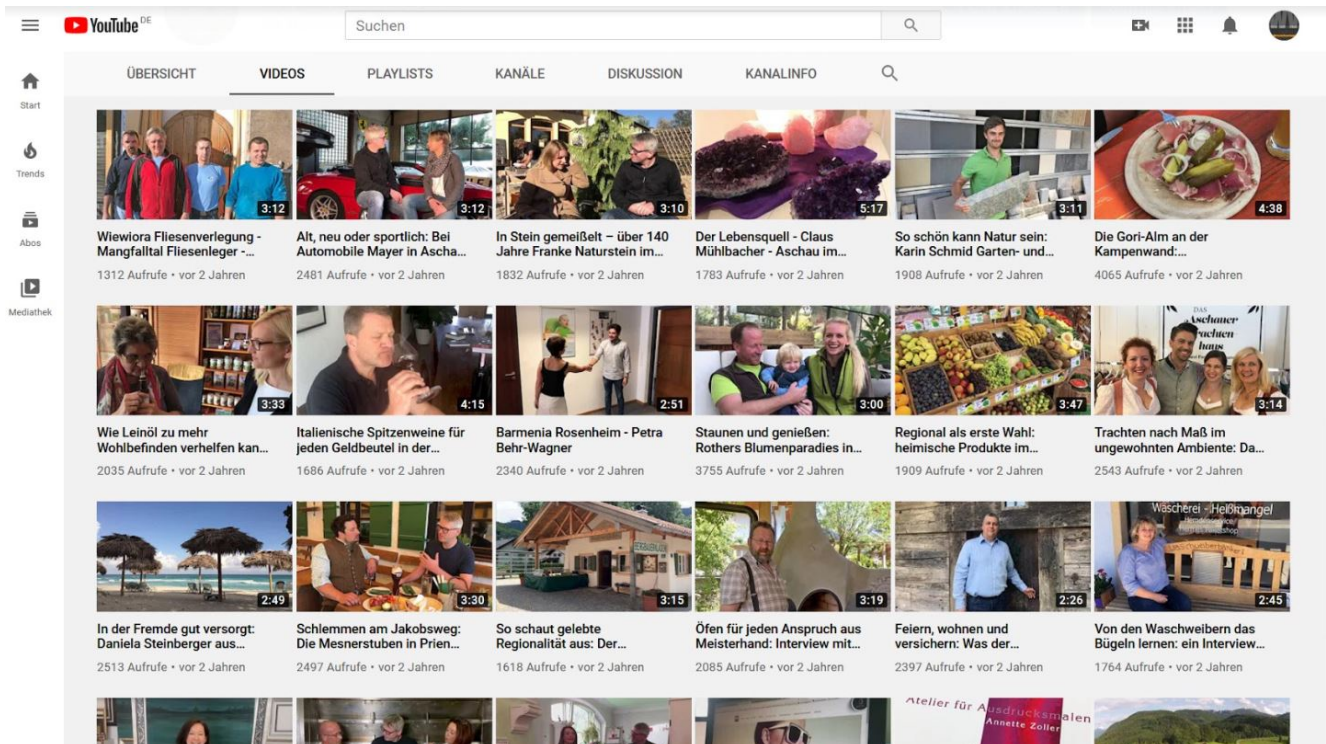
YouTube DE

Suchen

Start

Trends

Abos

Mediathek

ÜBERSICHT VIDEOS PLAYLISTS KANÄLE DISKUSSION KANALINFO

3:12
Wiewiora Fliesenverlegung - Mangfalltal Fliesenleger -...
1312 Aufrufe • vor 2 Jahren

3:12
Alt, neu oder sportlich: Bei Automobile Mayer in Ascha...
2481 Aufrufe • vor 2 Jahren

3:10
In Stein gemeißelt – über 140 Jahre Franke Naturstein im...
1832 Aufrufe • vor 2 Jahren

5:17
Der Lebensquell - Claus Mühlbacher - Aschau im...
1783 Aufrufe • vor 2 Jahren

3:11
So schön kann Natur sein: Karin Schmid Garten- und...
1908 Aufrufe • vor 2 Jahren

4:38
Die Gori-Alm an der Kampenwand:...
4065 Aufrufe • vor 2 Jahren

3:33
Wie Leinöl zu mehr Wohlbefinden verhelfen kan...
2035 Aufrufe • vor 2 Jahren

4:15
Italienische Spitzenweine für jeden Geldbeutel in der...
1686 Aufrufe • vor 2 Jahren

2:51
Barmenia Rosenheim - Petra Behr-Wagner
2340 Aufrufe • vor 2 Jahren

3:00
Staunen und genießen: Rothers Blumenparadies in...
3755 Aufrufe • vor 2 Jahren

3:47
Regional als erste Wahl: heimische Produkte im...
1909 Aufrufe • vor 2 Jahren

DAS Aschauer Trachten haus
3:14
Trachten nach Maß im ungewohnten Ambiente: Da...
2543 Aufrufe • vor 2 Jahren

2:49
In der Fremde gut versorgt: Daniela Steinberger aus...
2513 Aufrufe • vor 2 Jahren

3:30
Schlemmen am Jakobsweg: Die Mesnerstuben in Prien...
2497 Aufrufe • vor 2 Jahren

3:15
So schaut gelebte Regionalität aus: Der...
1618 Aufrufe • vor 2 Jahren

3:19
Öfen für jeden Anspruch aus Meisterhand: Interview mit...
2085 Aufrufe • vor 2 Jahren

2:26
Feiern, wohnen und versichern: Was der...
2397 Aufrufe • vor 2 Jahren

Wäscherei - Heißmangel
2:45
Von den Waschweibern das Bügeln lernen: ein Interview...
1764 Aufrufe • vor 2 Jahren

Atelier für Ausdrucksmalen Annette Zoller